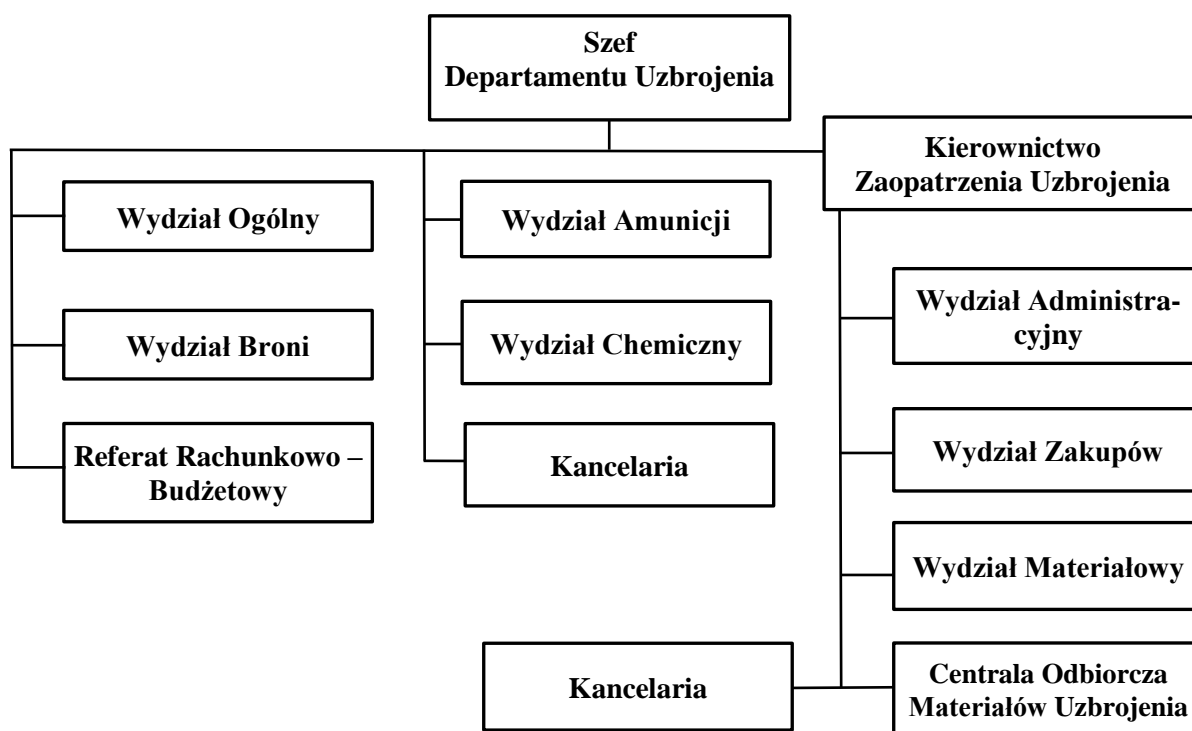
Szef
Departamentu Uzbrojenia

Kierownictwo
Zaopatrzenia Uzbrojenia

Wydział Ogólny

Wydział Broni

Referat Rachunkowo – Budżetowy

Wydział Amunicji

Wydział Chemiczny

Kancelaria

Wydział Administracyjny

Wydział Zakupów

Wydział Materiałowy

Kancelaria

Centrala Odbiorcza
Materiałów Uzbrojenia